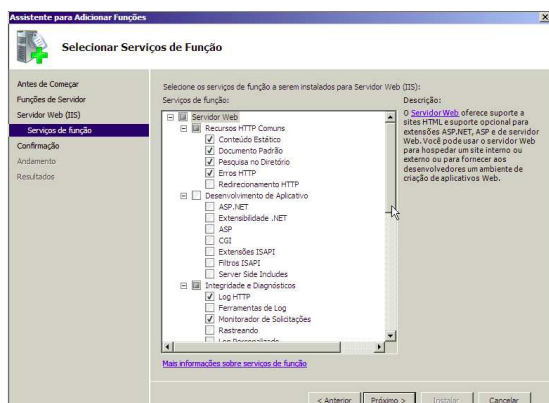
Assistente para Adicionar Funções

Selecionar Serviços de Função

Antes de Começar
Funções de Servidor
Servidor Web (IIS)
Serviços de função
Confirmação
Andamento
Resultados

Selecione os serviços de função a serem instalados para Servidor Web (IIS):

Serviços de função:

Servidor Web
Recursos HTTP Comuns
Conteúdo Estático
Documento Padrão
Pesquisa no Diretório
Erros HTTP
Redirecionamento HTTP
Desenvolvimento de Aplicativo
ASP.NET
Extensibilidade .NET
ASP
CGI
Extensões ISAPI
Filtros ISAPI
Server Side Includes
Integridade e Diagnósticos
Log HTTP
Ferramentas de Log
Monitorador de Solicitações
Rastreando
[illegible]

Descrição:

O Servidor Web oferece suporte a sites HTML e suporte opcional para extensões ASP.NET, ASP e de servidor Web. Você pode usar o servidor Web para hospedar um site interno ou externo ou para fornecer aos desenvolvedores um ambiente de criação de aplicativos Web.

Mais informações sobre serviços de função

< Anterior | Próximo > | Instalar | Cancelar